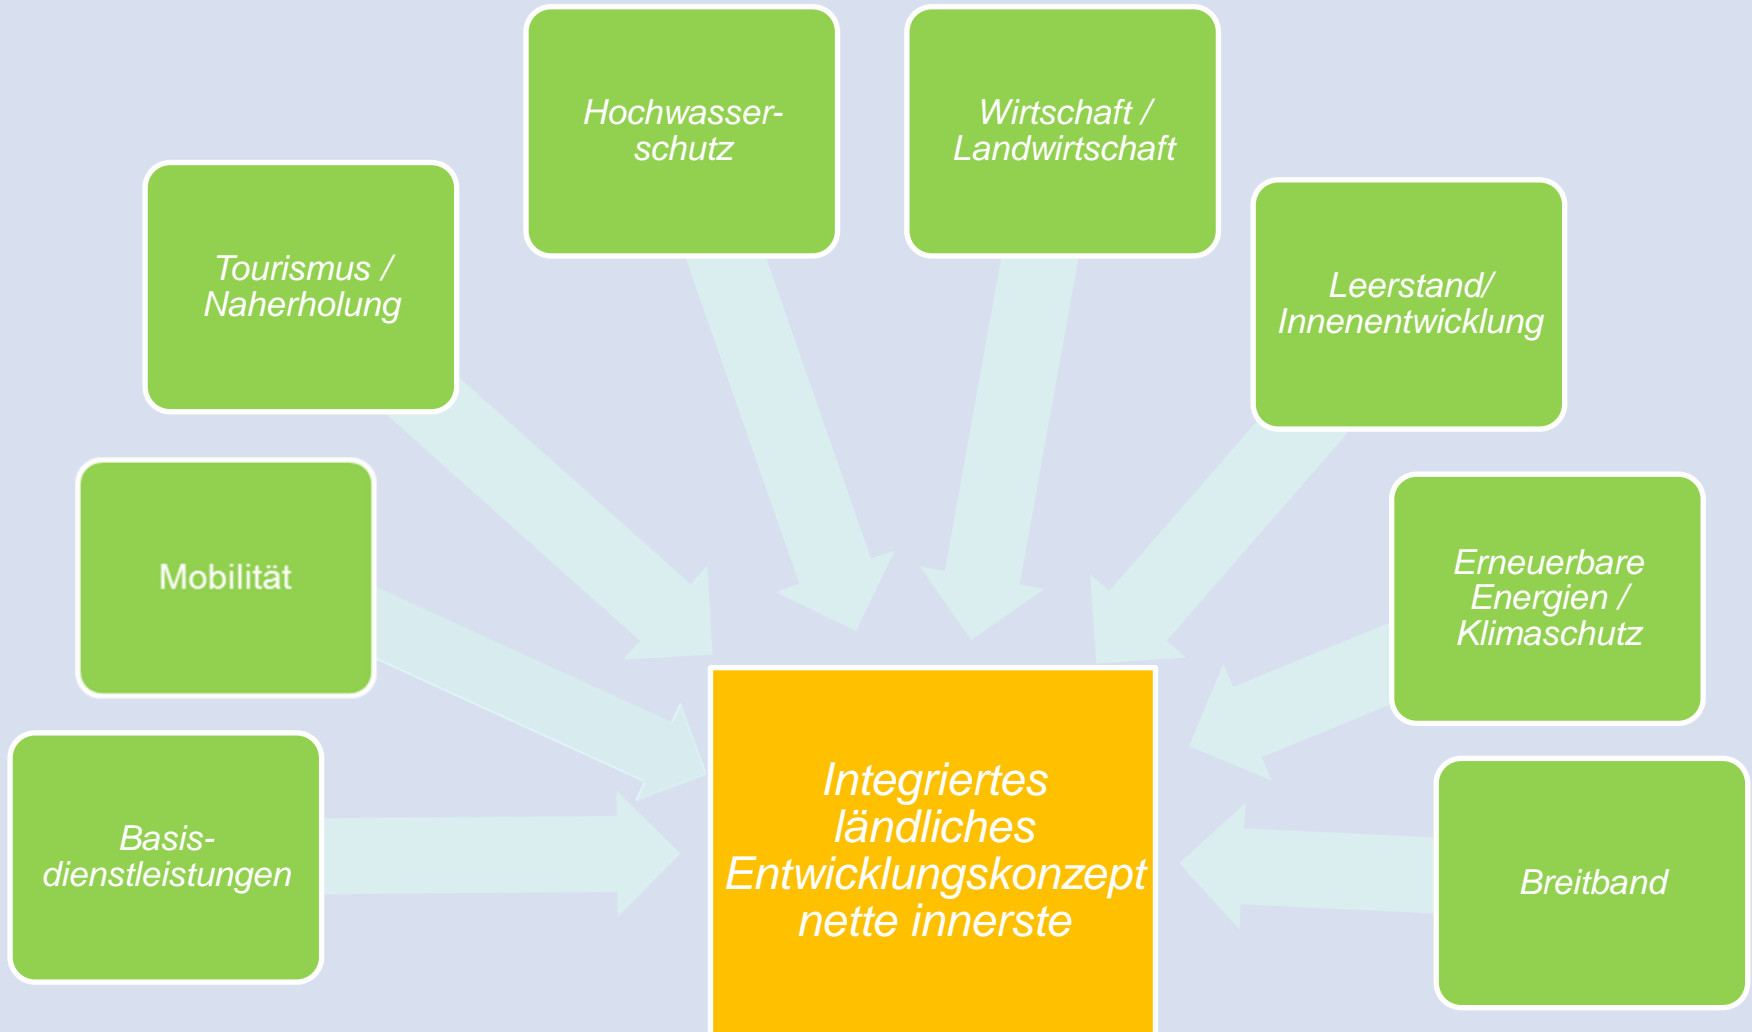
Hochwasserschutz

Wirtschaft / Landwirtschaft

Tourismus / Naherholung

Leerstand/ Innenentwicklung

Mobilität

Erneuerbare Energien / Klimaschutz

Basisdienstleistungen

Integriertes ländliches Entwicklungskonzept nette innerste

Breitband